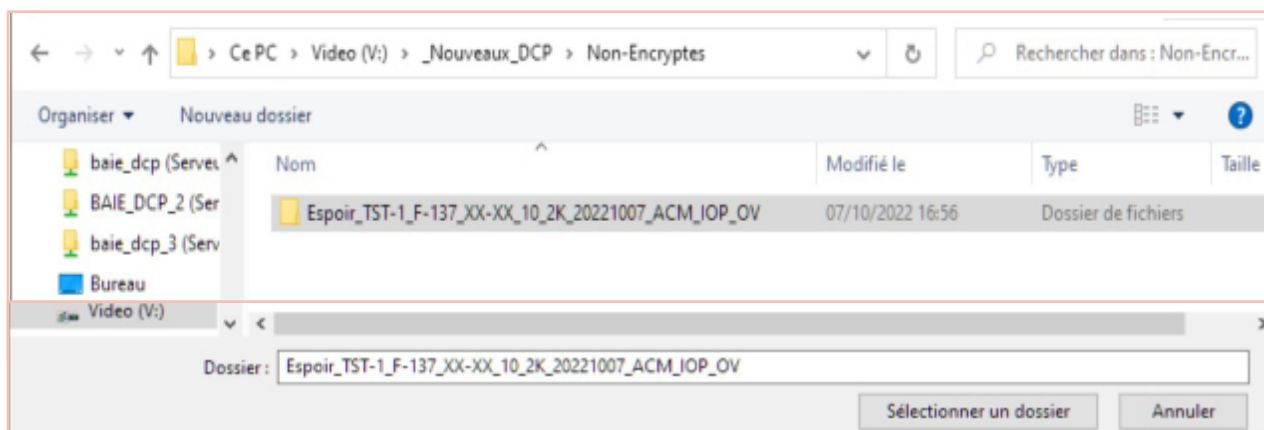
Ce PC > Video (V:) > _Nouveaux_DCP > Non-Encryptes

Rechercher dans : Non-Encr...

Organiser ▾ Nouveau dossier

baie_dcp (Serveu
BAIE_DCP_2 (Ser
baie_dcp_3 (Serv
Bureau
Video (V:)

| Nom | Modifié le | Type | Taille |
|---|---|---|---|
| Espoir_TST-1_F-137_XX-XX_10_2K_20221007_ACM_IOP_OV | 07/10/2022 16:56 | Dossier de fichiers | |

Dossier : Espoir_TST-1_F-137_XX-XX_10_2K_20221007_ACM_IOP_OV

Sélectionner un dossier Annuler